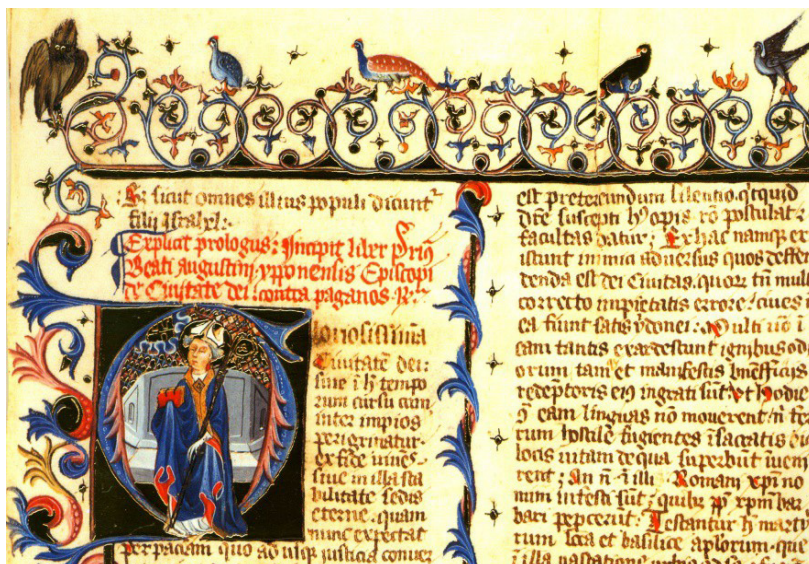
Et sicut omnes illius populi dicant filii israhel:·

Explicit prologus: Incipit liber primus Beati augustini yponensis Episcopi de Ciuitate dei: contra paganos ·R·

G

loriosissimam Ciuitatem dei: siue in hoc temporum cursu cum inter impios peregrinatur ex fide uiuens: siue in illa stabilitate sedis eterne. quam nunc expectat per patientiam quousque iustitia conuer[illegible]

est preterundum silentio. siquid de suscepti huius operis ro postulat: facultas datur; Ex hac namque et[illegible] existunt inimici aduersus quos defendenda est dei Ciuitas. quorum tamen multi correcto impietatis errore: ciues in ea fiunt satis ydonei: Multi uero i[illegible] eam tantis exardescunt ignibus odiorum tamque et manifestis beneficiis redemptoris eius ingrati sunt. ut hodie contra eam linguas non mouerent: ni tr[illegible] tum ipsius fugientes in sacratis eius locis uitam tenerent qua superbiunt inueni rent; An non illi Romani christi no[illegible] nomini infesti sunt: quibus propter christum barbari pepercerunt: Testantur hoc martyrum loca et basilice apostolorum. que i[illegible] illa uastatione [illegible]